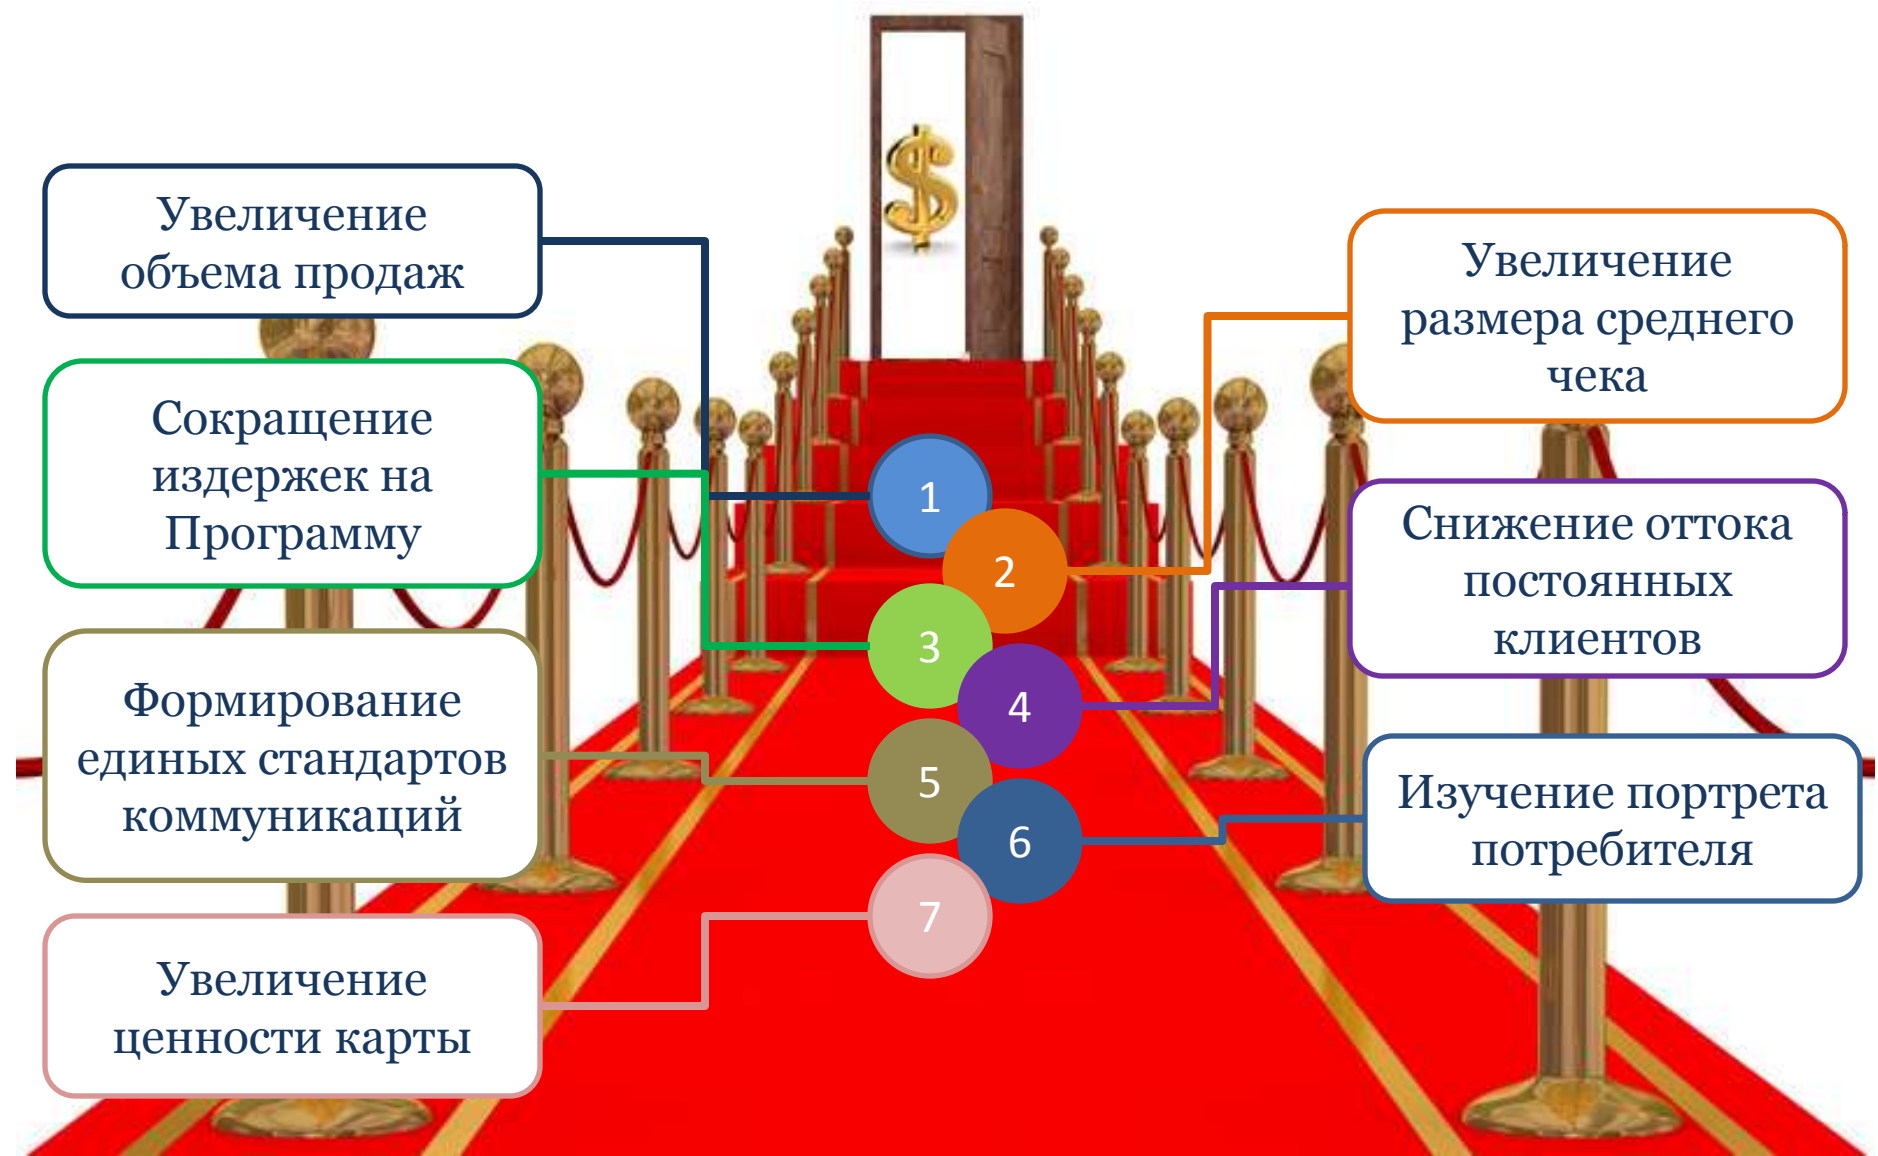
Увеличение объема продаж

Сокращение издержек на Программу

Формирование единых стандартов коммуникаций

Увеличение ценности карты

$

1

2

3

4

5

6

7

Увеличение размера среднего чека

Снижение оттока постоянных клиентов

Изучение портрета потребителя